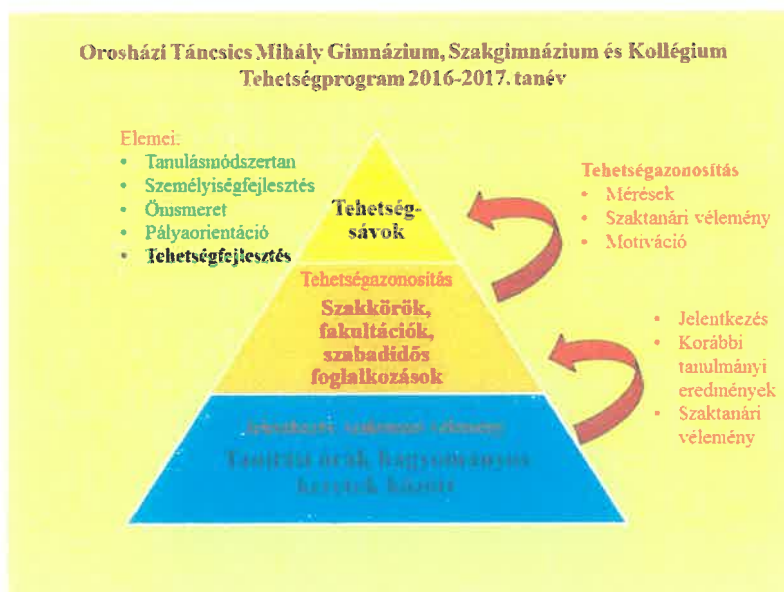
Orosházi Táncsics Mihály Gimnázium, Szakgimnázium és Kollégium
Tehetségprogram 2016-2017. tanév

Elemei:
• Tanulásmódszertan
• Személyiségfejlesztés
• Önismeret
• Pályaorientáció
• Tehetségfejlesztés

Tehetség-sávok

Tehetségazonosítás
• Mérések
• Szaktanári vélemény
• Motiváció

Tehetségazonosítás
Szakkörök, fakultációk, szabadidős foglalkozások

• Jelentkezés
• Korábbi tanulmányi eredmények
• Szaktanári vélemény

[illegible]
Tanítási órák hagyományos keretek között